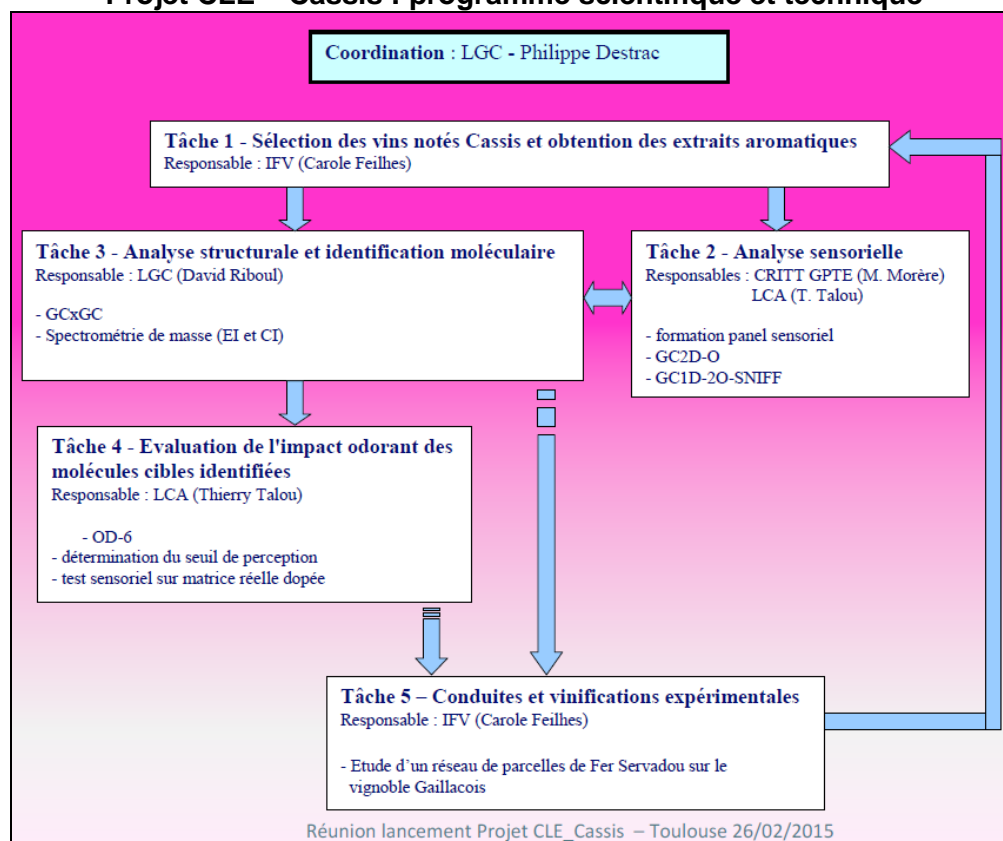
Projet CLE – Cassis : programme scientifique et technique

Coordination : LGC - Philippe Destrac

Tâche 1 - Sélection des vins notés Cassis et obtention des extraits aromatiques
Responsable : IFV (Carole Feilhes)

Tâche 3 - Analyse structurale et identification moléculaire
Responsable : LGC (David Riboul)

- GCxGC
- Spectrométrie de masse (EI et CI)

Tâche 2 - Analyse sensorielle
Responsables : CRITT GPTE (M. Morère)
LCA (T. Talou)

- formation panel sensoriel
- GC2D-O
- GC1D-2O-SNIFF

Tâche 4 - Evaluation de l'impact odorant des molécules cibles identifiées
Responsable : LCA (Thierry Talou)

- OD-6
- détermination du seuil de perception
- test sensoriel sur matrice réelle dopée

Tâche 5 – Conduites et vinifications expérimentales
Responsable : IFV (Carole Feilhes)

- Etude d'un réseau de parcelles de Fer Servadou sur le vignoble Gaillacois

Réunion lancement Projet CLE_Cassis – Toulouse 26/02/2015